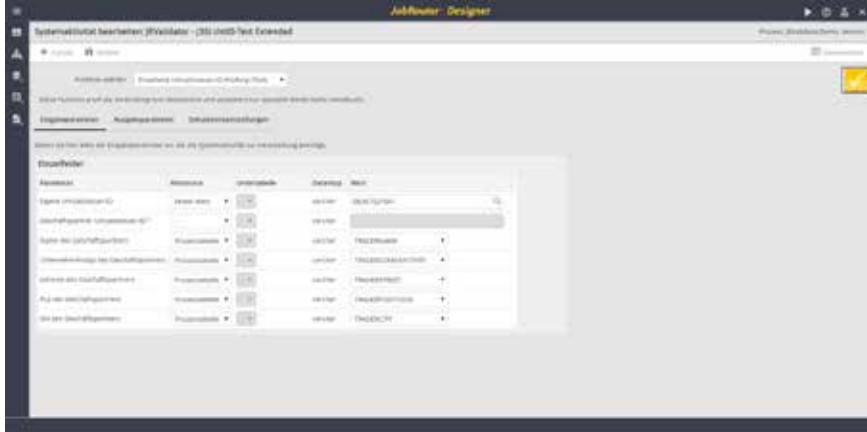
JobRouter Designer

Systemaktivität bearbeiten: JFValidator - (35) UstID-Test Extended

Prozess: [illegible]

Funktion wählen: Erweiterte Umsatzsteuer-ID-Prüfung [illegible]

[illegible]

Eingabeparameter | Ausgabeparameter | Sonderberechtigungen

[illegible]

Einzelfelder

| Parameter | Ressource | Unterzeile | Datentyp | Wert |
|---|---|---|---|---|
| Eigene Umsatzsteuer-ID | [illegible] | | varchar | DE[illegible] |
| Geschäftspartner Umsatzsteuer-ID * | | | varchar | |
| Name des Geschäftspartners | Prozesstabelle | | varchar | TRADERNAME |
| Unternehmensart des Geschäftspartners | Prozesstabelle | | varchar | TRADER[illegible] |
| Adresse des Geschäftspartners | Prozesstabelle | | varchar | TRADERSTREET |
| PLZ des Geschäftspartners | Prozesstabelle | | varchar | TRADERPOSTCODE |
| Ort des Geschäftspartners | Prozesstabelle | | varchar | TRADERCITY |